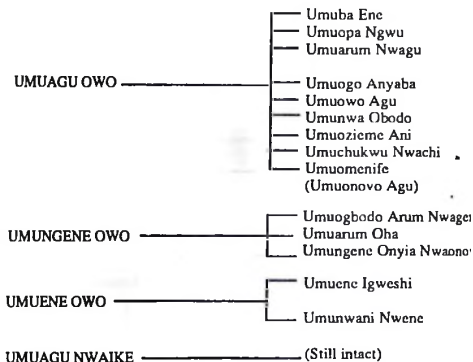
UMUAGU OWO
Umuba Ene
Umuopa Ngwu
Umuarum Nwagu
Umuogo Anyaba
Umuowo Agu
Umunwa Obodo
Umuozieme Ani
Umuchukwu Nwachi
Umuomenife (Umuonovo Agu)

UMUNGENE OWO
Umuogbodo Arum Nwagen
Umuarum Oha
Umungene Onyia Nwaonov

UMUENE OWO
Umuene Igweshi
Umunwani Nwene

UMUAGU NWAIKE
(Still intact)